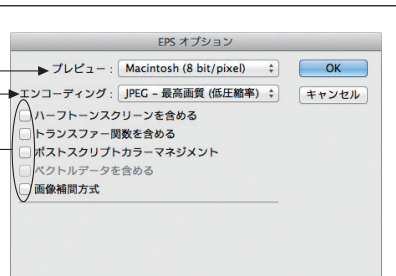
EPS オプション

プレビュー : Macintosh (8 bit/pixel)

エンコーディング : JPEG – 最高画質 (低圧縮率)

OK

キャンセル

ハーフトーンスクリーンを含める

トランスファー関数を含める

ポストスクリプトカラーマネジメント

ベクトルデータを含める

画像補間方式